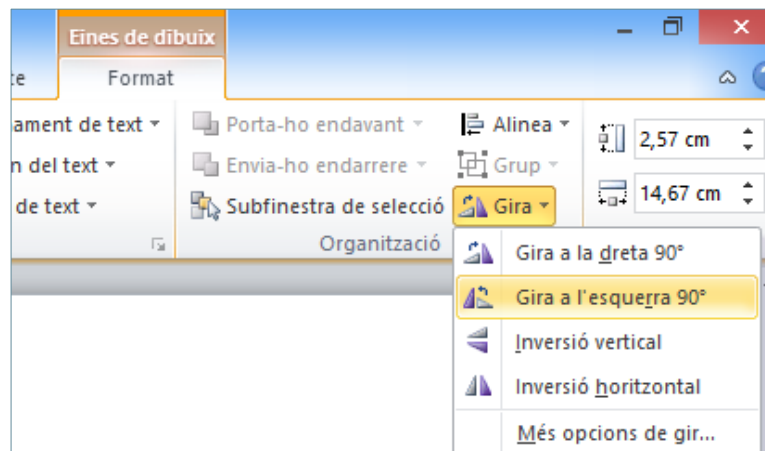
Eines de dibuix

te

Format

ament de text

n del text

de text

Porta-ho endavant

Envia-ho endarrere

Subfinestra de selecció

Organització

Alinea

Grup

Gira

2,57 cm

14,67 cm

Gira a la dreta 90°

Gira a l'esquerra 90°

Inversió vertical

Inversió horitzontal

Més opcions de gir...